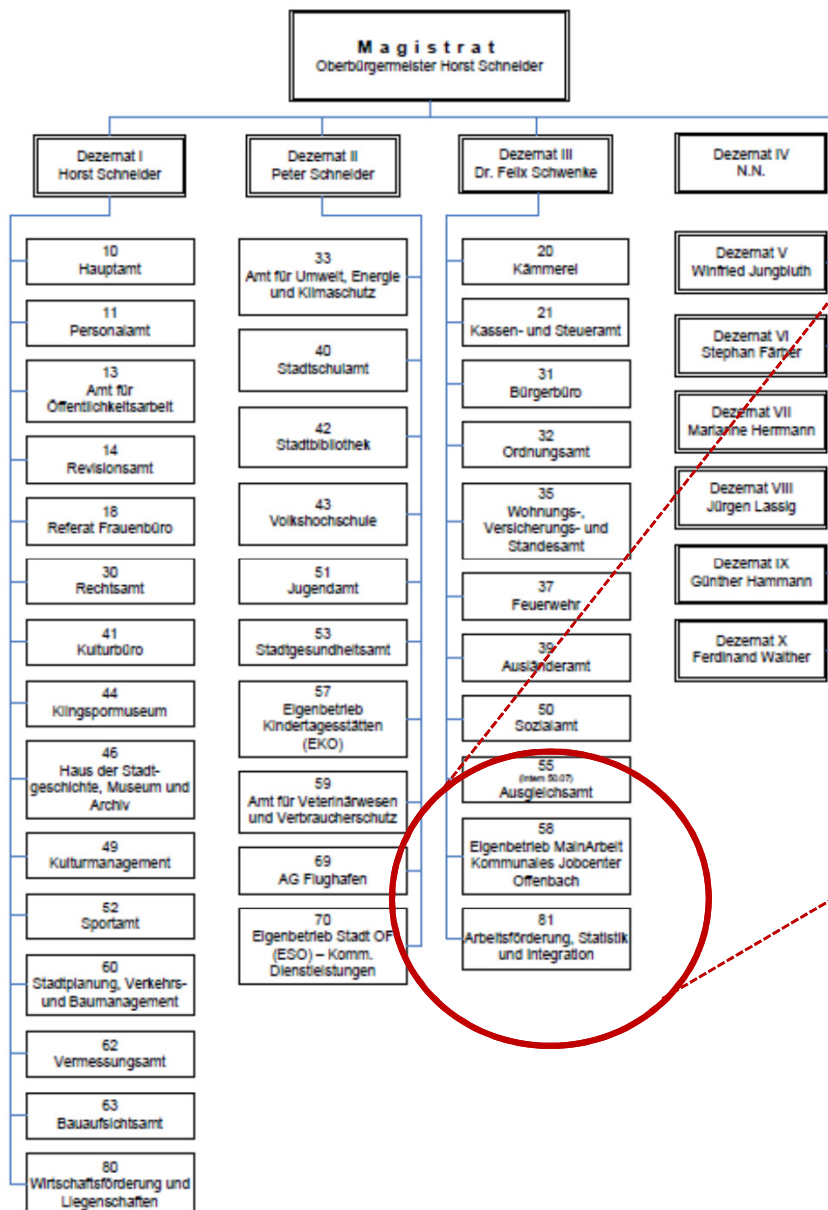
Magistrat
Oberbürgermeister Horst Schneider

Dezernat I
Horst Schneider

10
Hauptamt

11
Personalamt

13
Amt für Öffentlichkeitsarbeit

14
Revisionsamt

18
Referat Frauenbüro

30
Rechtsamt

41
Kulturbüro

44
Klingspormuseum

46
Haus der Stadtgeschichte, Museum und Archiv

49
Kulturmanagement

52
Sportamt

60
Stadtplanung, Verkehrs- und Baumanagement

62
Vermessungsamt

63
Bauaufsichtsamt

80
Wirtschaftsförderung und Liegenschaften

Dezernat II
Peter Schneider

33
Amt für Umwelt, Energie und Klimaschutz

40
Stadtschulamt

42
Stadtbibliothek

43
Volkshochschule

51
Jugendamt

53
Stadtgesundheitsamt

57
Eigenbetrieb Kindertagesstätten (EKO)

59
Amt für Veterinärwesen und Verbraucherschutz

69
AG Flughafen

70
Eigenbetrieb Stadt OF (ESO) – Komm. Dienstleistungen

Dezernat III
Dr. Felix Schwenke

20
Kämmerei

21
Kassen- und Steueramt

31
Bürgerbüro

32
Ordnungsamt

35
Wohnungs-, Versicherungs- und Standesamt

37
Feuerwehr

39
Ausländeramt

50
Sozialamt

55
(intern 50.07)
Ausgleichsamt

58
Eigenbetrieb MainArbeit Kommunales Jobcenter Offenbach

81
Arbeitsförderung, Statistik und Integration

Dezernat IV
N.N.

Dezernat V
Winfried Jungbluth

Dezernat VI
Stephan Färber

Dezernat VII
Marianne Herrmann

Dezernat VIII
Jürgen Lassig

Dezernat IX
Günther Hammann

Dezernat X
Ferdinand Walther